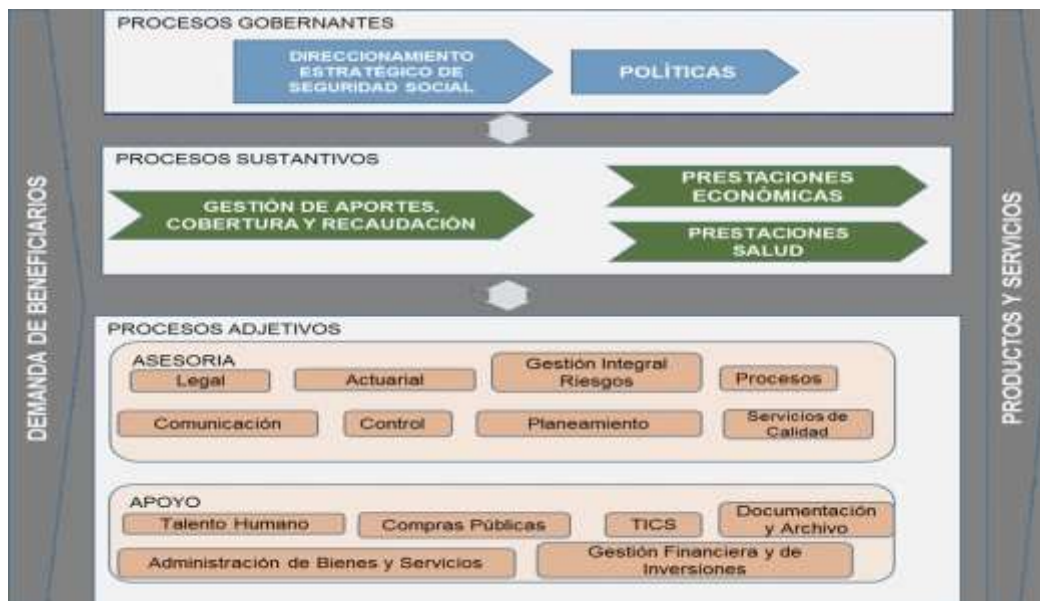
DEMANDA DE BENEFICIARIOS

PROCESOS GOBERNANTES

DIRECCIONAMIENTO ESTRATÉGICO DE SEGURIDAD SOCIAL

POLÍTICAS

PROCESOS SUSTANTIVOS

GESTIÓN DE APORTES, COBERTURA Y RECAUDACIÓN

PRESTACIONES ECONÓMICAS

PRESTACIONES SALUD

PROCESOS ADJETIVOS

ASESORIA

Legal

Actuarial

Gestión Integral Riesgos

Procesos

Comunicación

Control

Planeamiento

Servicios de Calidad

APOYO

Talento Humano

Compras Públicas

TICS

Documentación y Archivo

Administración de Bienes y Servicios

Gestión Financiera y de Inversiones

PRODUCTOS Y SERVICIOS